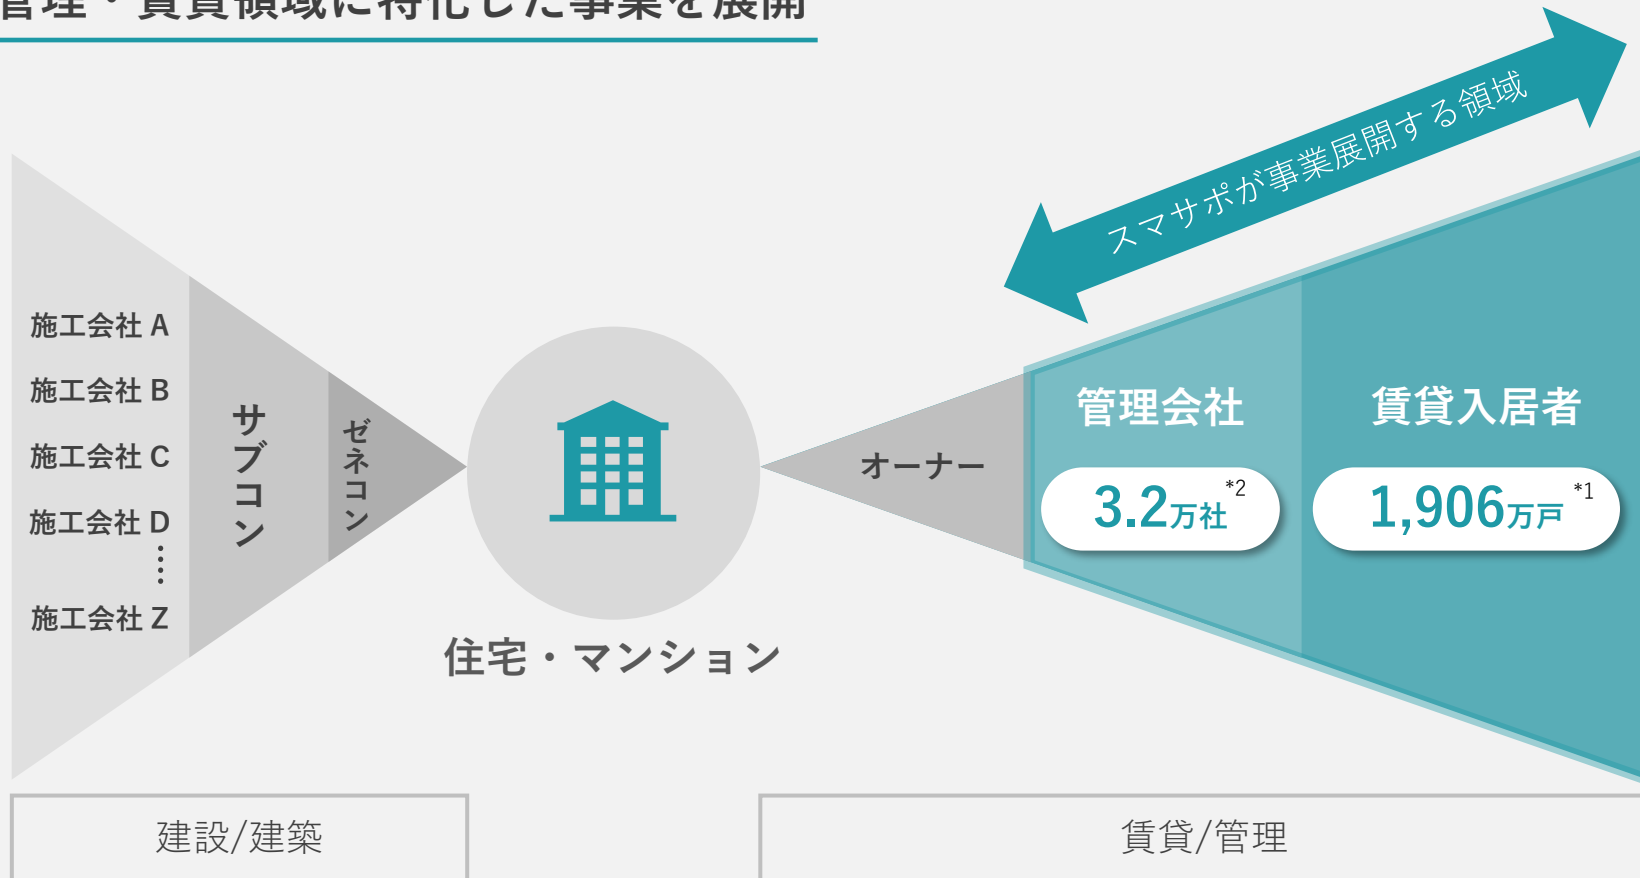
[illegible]理・賃貸領域に特化した事業を展開

スマサポが事業展開する領域

施工会社 A
施工会社 B
施工会社 C
施工会社 D
⋮
施工会社 Z

サブコン

ゼネコン

住宅・マンション

オーナー

管理会社

3.2万社 *2

賃貸入居者

1,906万戸 *1

建設/建築

賃貸/管理